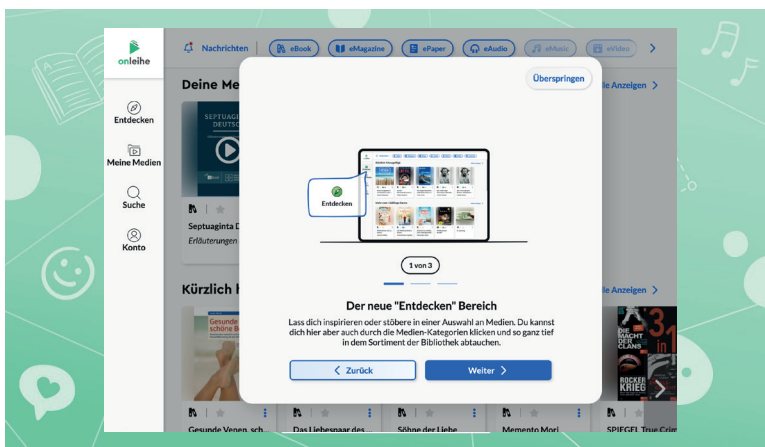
onleihe

Entdecken

Meine Medien

Suche

Konto

Nachrichten | eBook | eMagazine | ePaper | eAudio | eMusic | eVideo

Deine Me

lle Anzeigen >

SEPTUAG
DEUTSC

Septuaginta D
Erläuterungen

Kürzlich h

lle Anzeigen >

Gesunde
schöne B

DIE MACHT DER CLANS

ROCKER KRIEG

Gesunde Venen, sch...

Das Liebespaar des ...

Söhne der Liebe

Memento Mori

SPIEGEL True Crim

Überspringen

Entdecken

1 von 3

Der neue "Entdecken" Bereich

Lass dich inspirieren oder stöbere in einer Auswahl an Medien. Du kannst dich hier aber auch durch die Medien-Kategorien klicken und so ganz tief in dem Sortiment der Bibliothek abtauchen.

< Zurück

Weiter >